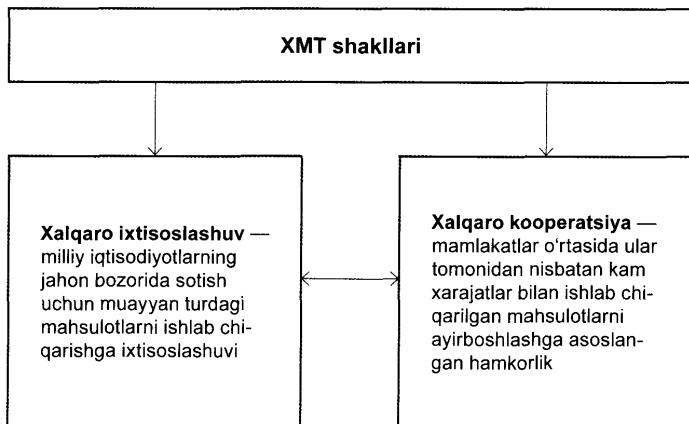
XMT shakllari

Xalqaro ixtisoslashuv — milliy iqtisodiyotlarning jahon bozorida sotish uchun muayyan turdagi mahsulotlarni ishlab chiqarishga ixtisoslashuvi

Xalqaro kooperatsiya — mamlakatlar o'rtasida ular tomonidan nisbatan kam xarajatlar bilan ishlab chiqarilgan mahsulotlarni ayirboshlashga asoslangan hamkorlik